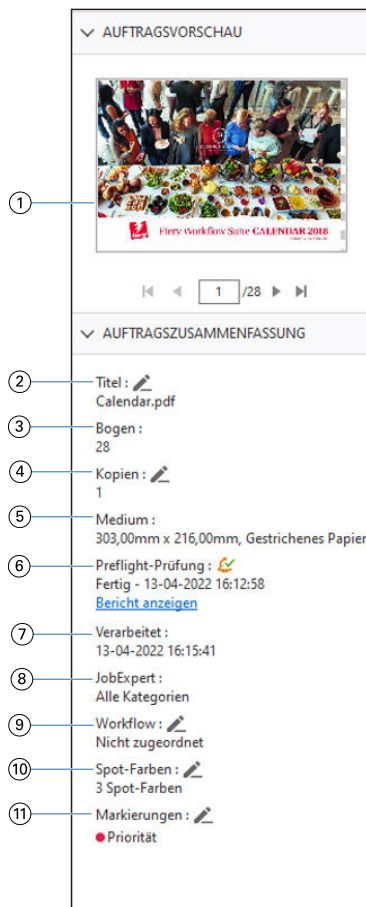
AUFTRAGSVORSCHAU

1

Fiery Workflow Suite CALENDAR 2018

1 /28

AUFTRAGSZUSAMMENFASSUNG

2 Titel :
Calendar.pdf

3 Bogen :
28

4 Kopien :
1

5 Medium :
303,00mm x 216,00mm, Gestrichenes Papier

6 Preflight-Prüfung :
Fertig - 13-04-2022 16:12:58
Bericht anzeigen

7 Verarbeitet :
13-04-2022 16:15:41

8 JobExpert :
Alle Kategorien

9 Workflow :
Nicht zugeordnet

10 Spot-Farben :
3 Spot-Farben

11 Markierungen :
Priorität